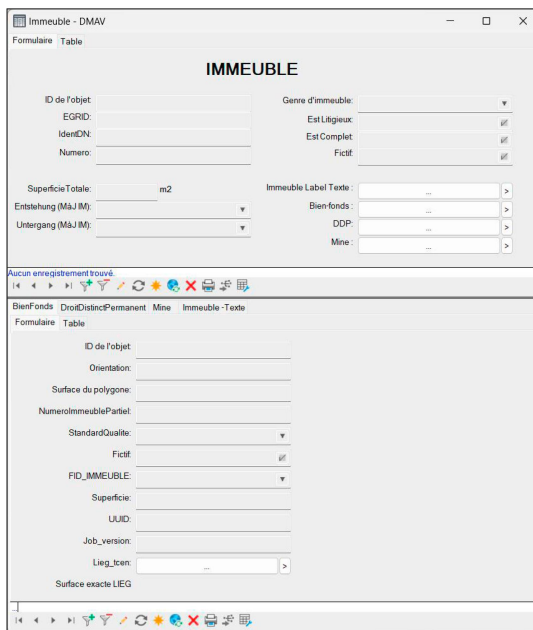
Immeuble - DMAV

Formulaire Table

IMMEUBLE

ID de l'objet:
EGRID:
IdentDN:
Numero:

Genre d'immeuble:
Est Litigieux:
Est Complet:
Fictif:

SuperficieTotale: m2
Entstehung (MàJ IM):
Untergang (MàJ IM):

Immeuble Label Texte : ... >
Bien-fonds : ... >
DDP: ... >
Mine : ... >

Aucun enregistrement trouvé.

BienFonds DroitDistinctPermanent Mine Immeuble -Texte

Formulaire Table

ID de l'objet:
Orientation:
Surface du polygone:
NumeroImmeublePartiel:
StandardQualite:
Fictif:
FID_IMMEUBLE:
Superficie:
UUID:
Job_version:
Lieg_tcen: ... >
Surface exacte LIEG